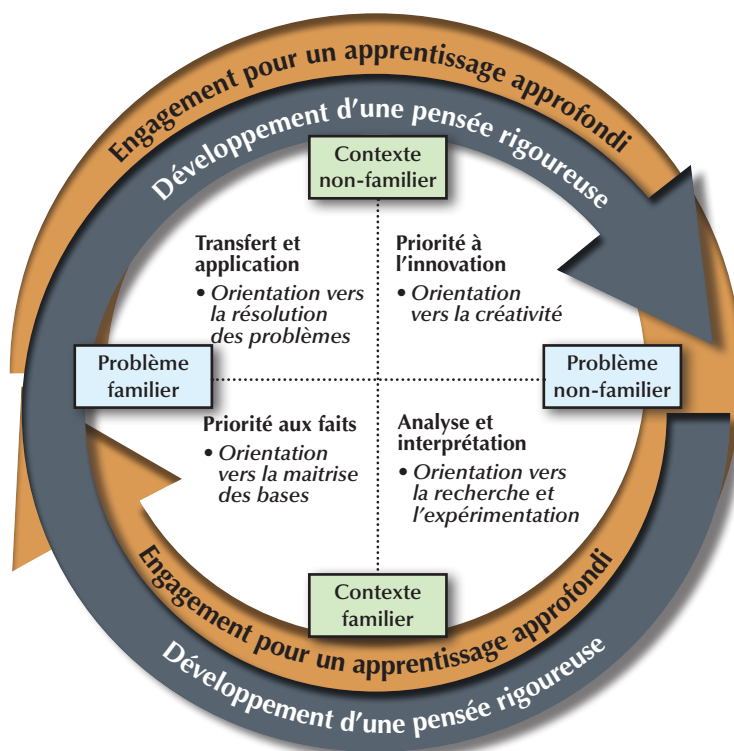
Engagement pour un apprentissage approfondi

Développement d'une pensée rigoureuse

Contexte non-familier

Transfert et application
• Orientation vers la résolution des problèmes

Priorité à l'innovation
• Orientation vers la créativité

Problème familier

Problème non-familier

Priorité aux faits
• Orientation vers la maitrise des bases

Analyse et interprétation
• Orientation vers la recherche et l'expérimentation

Contexte familier

Engagement pour un apprentissage approfondi

Développement d'une pensée rigoureuse